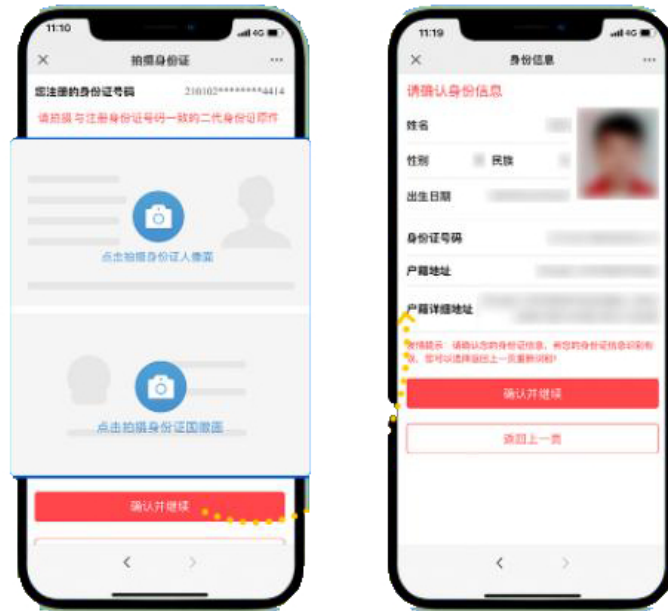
11:10

拍摄身份证

您注册的身份证号码 210102********4414

请拍摄与注册身份证号码一致的二代身份证原件

点击拍摄身份证人像面

点击拍摄身份证国徽面

确认并继续

11:19

身份信息

请确认身份信息

姓名

性别 民族

出生日期

身份证号码

户籍地址

户籍详细地址

温馨提示：请确认您的身份证信息，若您的身份证信息识别有误，您可以选择返回上一页重新识别

确认并继续

返回上一页